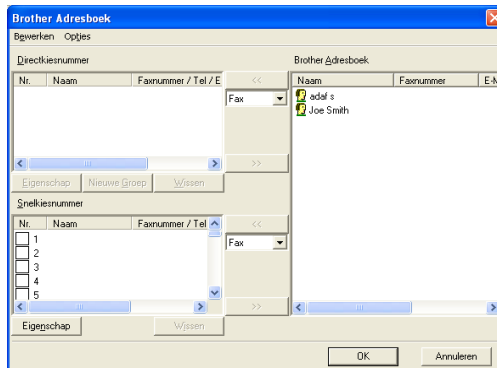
Brother Adresboek

Bewerken Opties

Directkiesnummer

| Nr. | Naam | Faxnummer / Tel / E |
|---|---|---|

<<

Fax

>>

Eigenschap Nieuwe Groep Wissen

Snelkiesnummer

| Nr. | Naam | Faxnummer / Tel |
|---|---|---|
| 1 | | |
| 2 | | |
| 3 | | |
| 4 | | |
| 5 | | |

<<

Fax

>>

Eigenschap Wissen

Brother Adresboek

| Naam | Faxnummer | E-M |
|---|---|---|
| adaf s | | |
| Joe Smith | | |

OK Annuleren